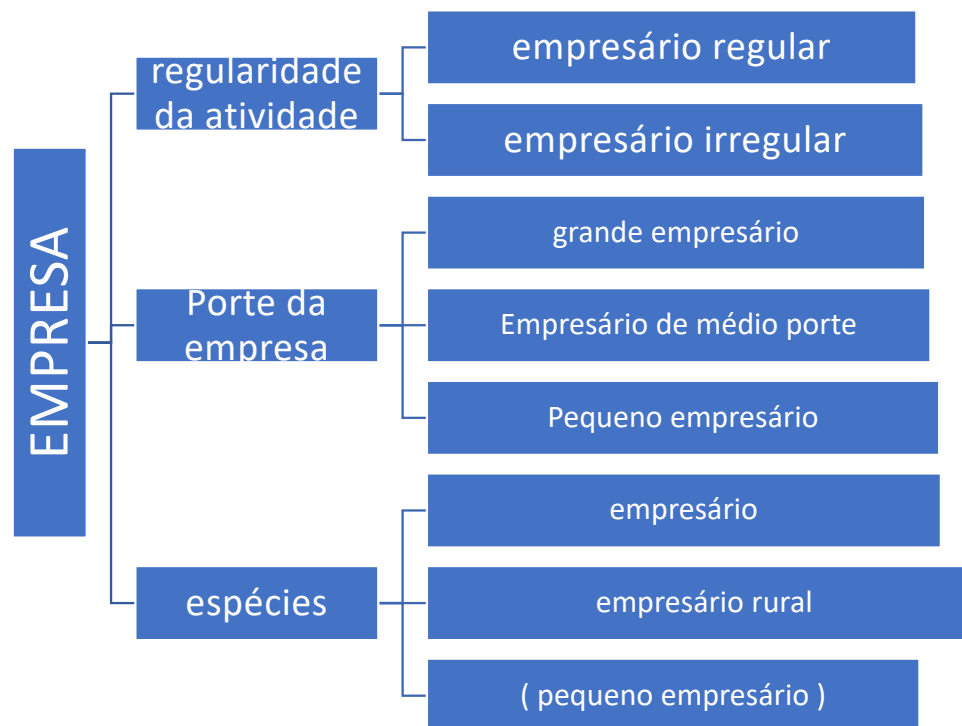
EMPRESA

regularidade da atividade

empresário regular

empresário irregular

Porte da empresa

grande empresário

Empresário de médio porte

Pequeno empresário

espécies

empresário

empresário rural

( pequeno empresário )